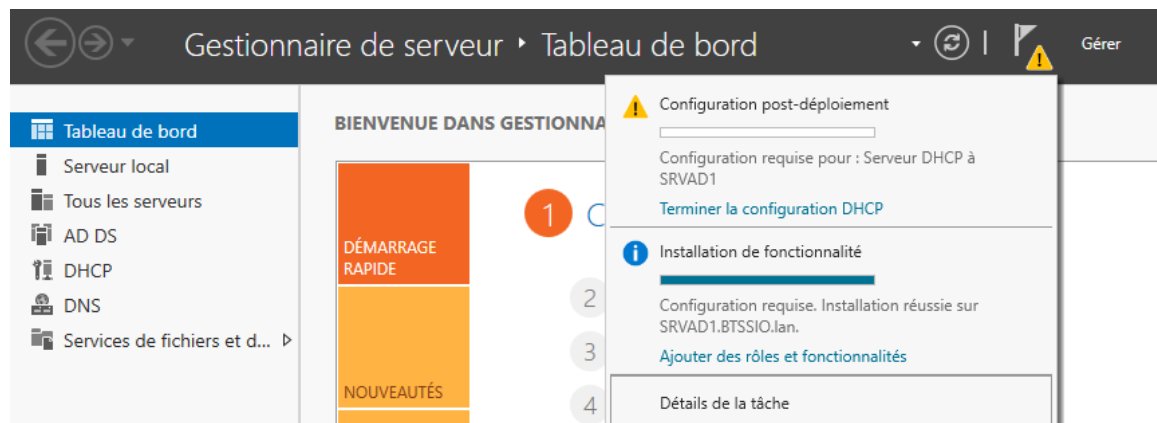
Gestionnaire de serveur ‣ Tableau de bord

Gérer

Tableau de bord
Serveur local
Tous les serveurs
AD DS
DHCP
DNS
Services de fichiers et d...

BIENVENUE DANS GESTIONNA

DÉMARRAGE RAPIDE

NOUVEAUTÉS

1 C
2
3
4

Configuration post-déploiement

Configuration requise pour : Serveur DHCP à SRVAD1

Terminer la configuration DHCP

Installation de fonctionnalité

Configuration requise. Installation réussie sur SRVAD1.BTSSIO.lan.

Ajouter des rôles et fonctionnalités

Détails de la tâche